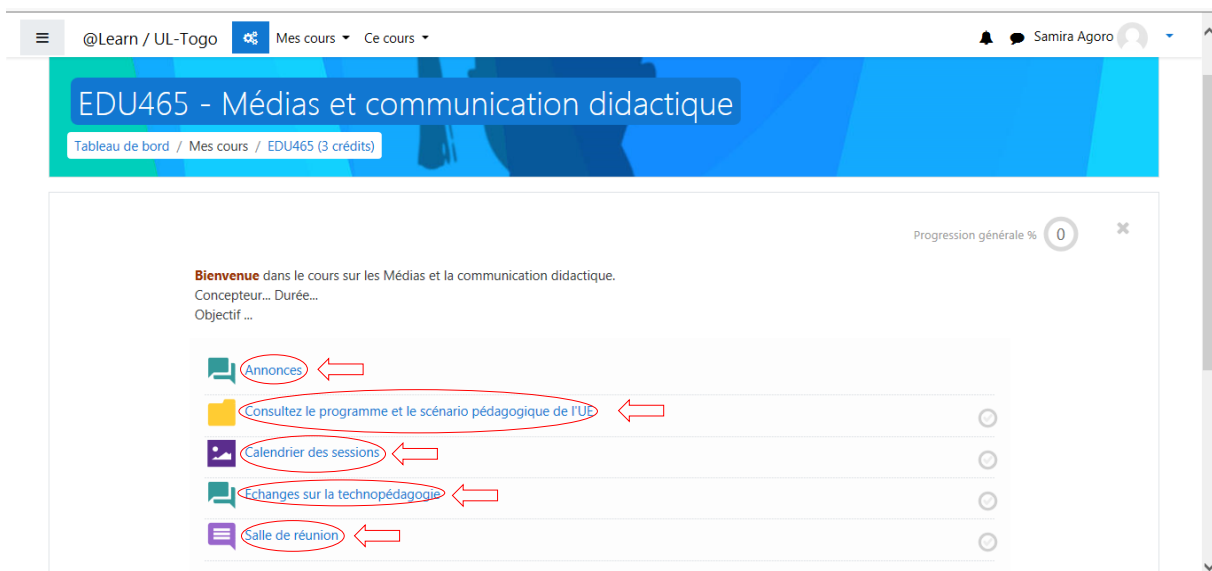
@Learn / UL-Togo Mes cours Ce cours Samira Agoro

EDU465 - Médias et communication didactique

Tableau de bord / Mes cours / EDU465 (3 crédits)

Progression générale % 0

**Bienvenue** dans le cours sur les Médias et la communication didactique.
Concepteur... Durée...
Objectif ...

Annonces

Consultez le programme et le scénario pédagogique de l'UE

Calendrier des sessions

Echanges sur la technopédagogie

Salle de réunion